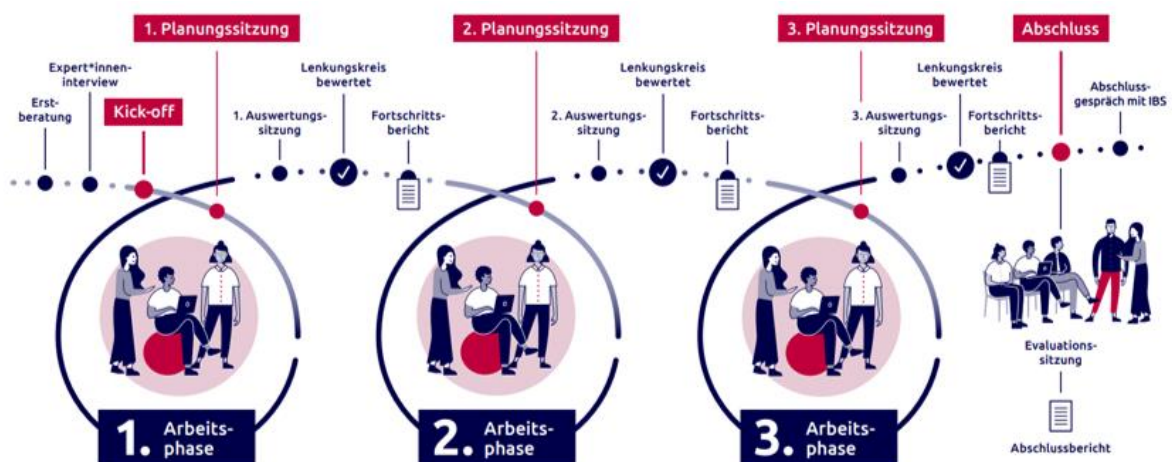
1. Planungssitzung

2. Planungssitzung

3. Planungssitzung

Abschluss

Expert*innen-interview

Erst-beratung

Kick-off

Lenkungskreis bewertet

1. Auswertungs-sitzung

Fortschritts-bericht

Lenkungskreis bewertet

2. Auswertungs-sitzung

Fortschritts-bericht

Lenkungskreis bewertet

3. Auswertungs-sitzung

Fortschritts-bericht

Abschluss-gespräch mit IBS

Evaluations-sitzung

Abschlussbericht

1. Arbeits-phase

2. Arbeits-phase

3. Arbeits-phase